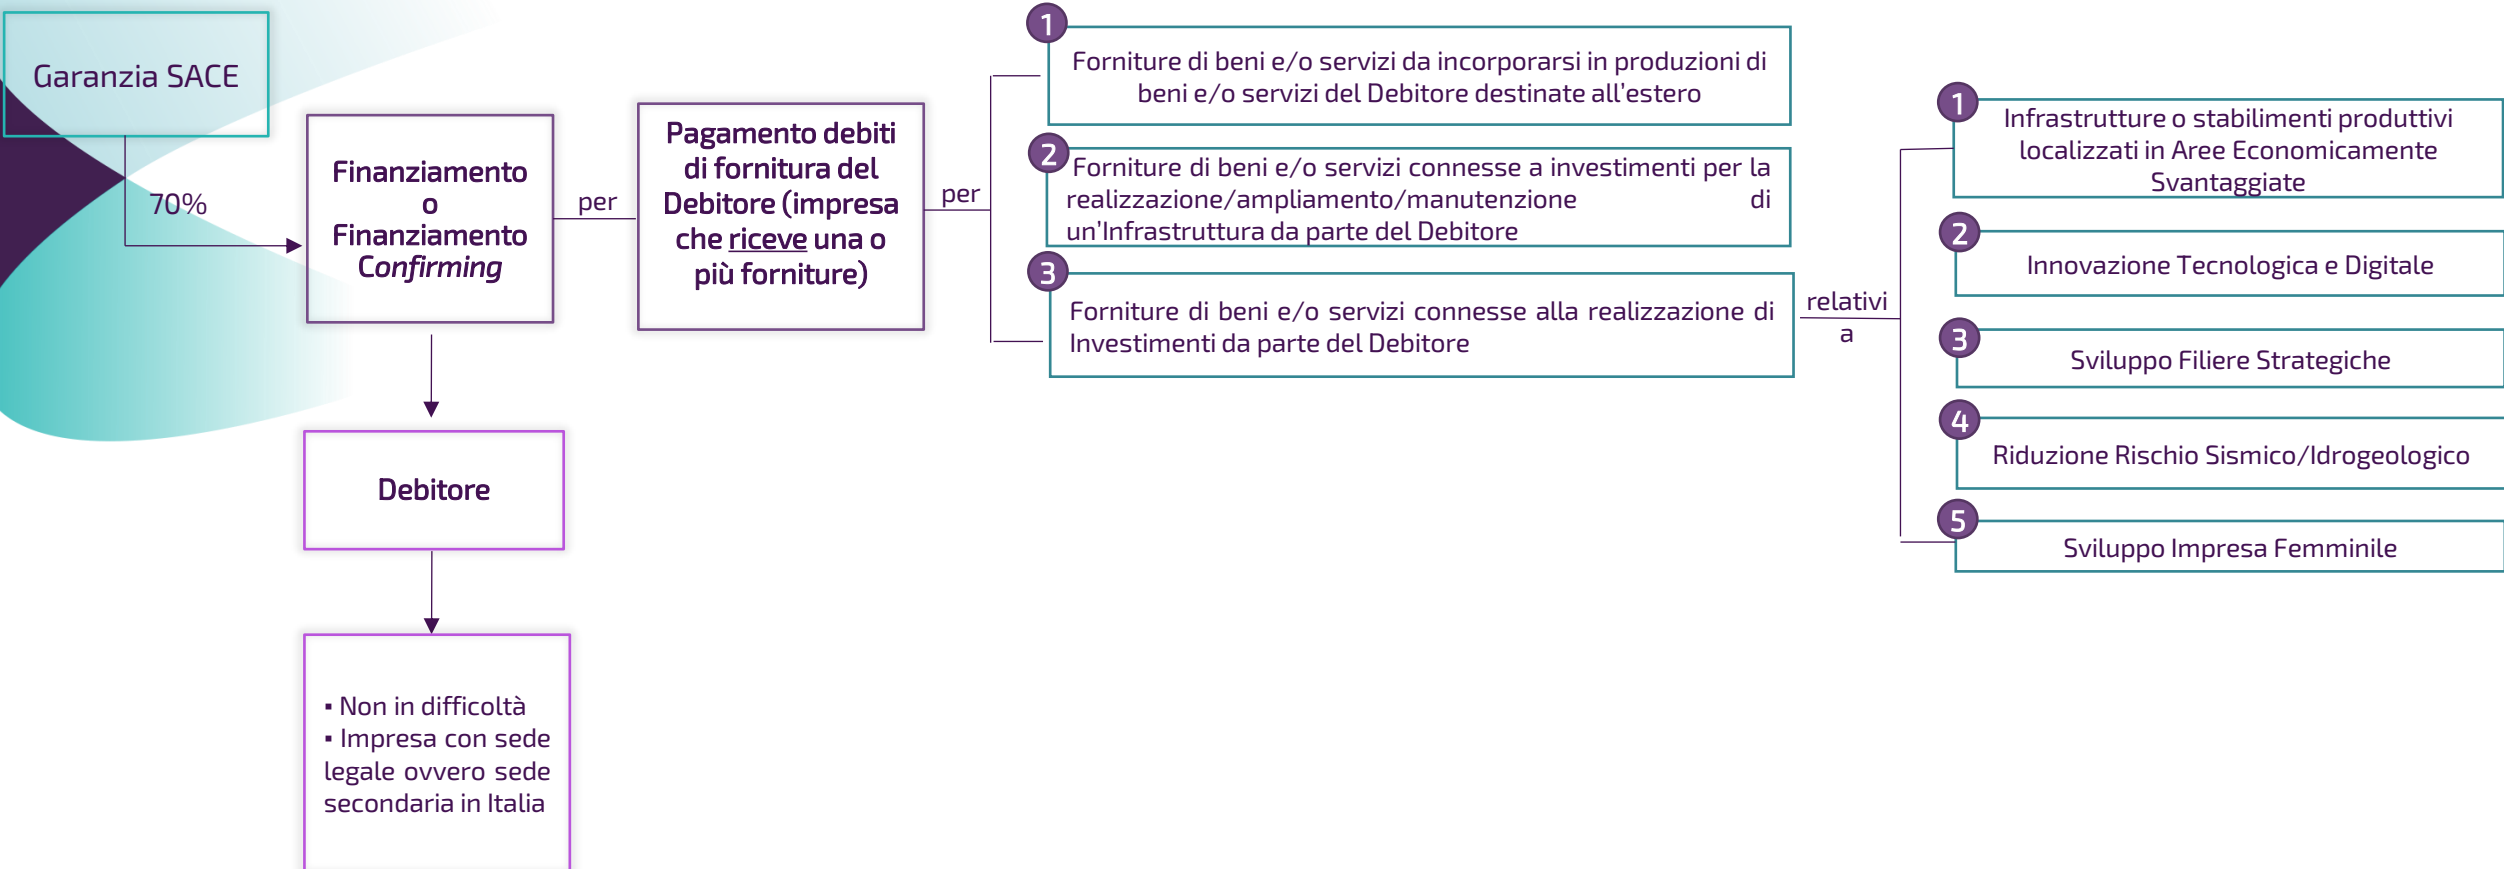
Garanzia SACE

70%

Finanziamento o Finanziamento *Confirming*

per

Pagamento debiti di fornitura del Debitore (impresa che riceve una o più forniture)

per

1 Forniture di beni e/o servizi da incorporarsi in produzioni di beni e/o servizi del Debitore destinate all'estero

2 Forniture di beni e/o servizi connesse a investimenti per la realizzazione/ampliamento/manutenzione di un'Infrastruttura da parte del Debitore

3 Forniture di beni e/o servizi connesse alla realizzazione di Investimenti da parte del Debitore

relativi a

1 Infrastrutture o stabilimenti produttivi localizzati in Aree Economicamente Svantaggiate

2 Innovazione Tecnologica e Digitale

3 Sviluppo Filiere Strategiche

4 Riduzione Rischio Sismico/Idrogeologico

5 Sviluppo Impresa Femminile

Debitore

▪ Non in difficoltà
▪ Impresa con sede legale ovvero sede secondaria in Italia